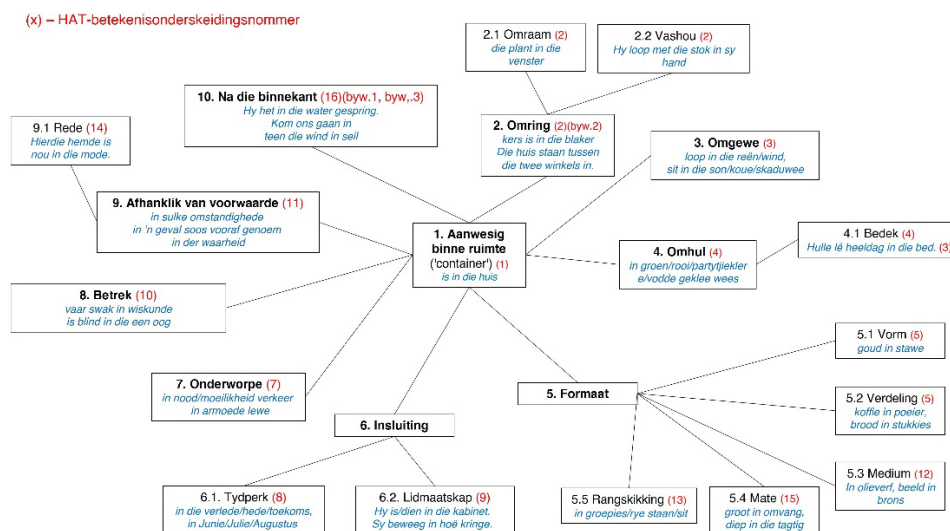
(x) – HAT-betekenisonderskeidingsnommer

2.1 Omraam (2)
die plant in die venster

2.2 Vashou (2)
Hy loop met die stok in sy hand

10. Na die binnekant (16)(byw.1, byw.,3)
Hy het in die water gespring.
Kom ons gaan in teen die wind in seil

2. Omring (2)(byw.2)
kers is in die blaker
Die huis staan tussen die twee winkels in.

9.1 Rede (14)
Hierdie hemde is nou in die mode.

3. Omgewe (3)
loop in die reën/wind, sit in die son/koue/skaduwee

9. Afhanklik van voorwaarde (11)
in sulke omstandighede
in 'n geval soos vooraf genoem
in der waarheid

1. Aanwesig binne ruimte ('container') (1)
is in die huis

4.1 Bedek (4)
Hulle lê heeldag in die bed. (3)

4. Omhul (4)
in groen/rooi/partytjiekleie/vodde geklee wees

8. Betrek (10)
vaar swak in wiskunde
is blind in die een oog

5.1 Vorm (5)
goud in stawe

7. Onderworpe (7)
in nood/moeilikheid verkeer
in armoede lewe

5. Formaat

5.2 Verdeling (5)
koffie in poeier, brood in stukkies

6. Insluiting

5.3 Medium (12)
In olieverf, beeld in brons

6.1. Tydperk (8)
in die verlede/hede/toekoms, in Junie/Julie/Augustus

6.2. Lidmaatskap (9)
Hy is/dien in die kabinet.
Sy beweeg in hoë kringe.

5.5 Rangskikking (13)
in groepies/rye staan/sit

5.4 Mate (15)
groot in omvang, diep in die tagtig